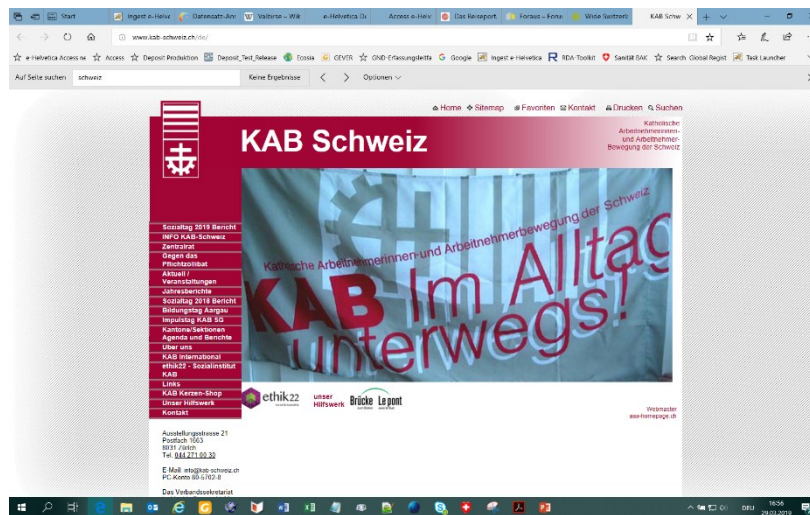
Start | Ingest e-Helv | Datensatz-Ans | Valbirse – Wik | e-Helvetica D | Access e-Helv | Das Ik-report | Forass – Forse | Wide Switzerl | KAB Schw

www.kab-schweiz.ch/de/

e-Helvetica Access ne | Access | Deposit Produktion | Deposit_Test_Release | Ecosia | GEVER | GND-Erfassungshilfe | Google | Ingest e-Helvetica | RDA-Toolkit | Sanität BAK | Search Global Regist | Task Launcher

Auf Seite suchen | schweiz | Keine Ergebnisse | Optionen

Home | Sitemap | Favoriten | Kontakt | Drucken | Suchen

KAB Schweiz

Katholische Arbeitnehmerinnen- und Arbeitnehmer-Bewegung der Schweiz

Katholische Arbeitnehmerinnen und Arbeitnehmerbewegung der Schweiz

KAB Im Alltag unterwegs!

Sozialtag 2019 Bericht
INFO KAB-Schweiz
Zentralrat
Gegen das Pflichtzölibat
Aktuell / Veranstaltungen
Jahresberichte
Sozialtag 2018 Bericht
Bildungstag Aargau
Impulstag KAB SG
Kantone/Sektionen Agenda und Berichte
Über uns
KAB International
ethik22 - Sozialinstitut KAB
Links
KAB Kerzen-Shop
Unser Hilfswerk
Kontakt

ethik22

unser Hilfswerk

Brücke Le pont

Webmaster
aee-homepage.ch

Ausstellungsstrasse 21
Postfach 1663
8031 Zürich
Tel. 044 271 00 30

E-Mail: info@kab-schweiz.ch
PC-Konto 80-5702-8

Das Verbandssekretariat

DEU 16:56 29.03.2019